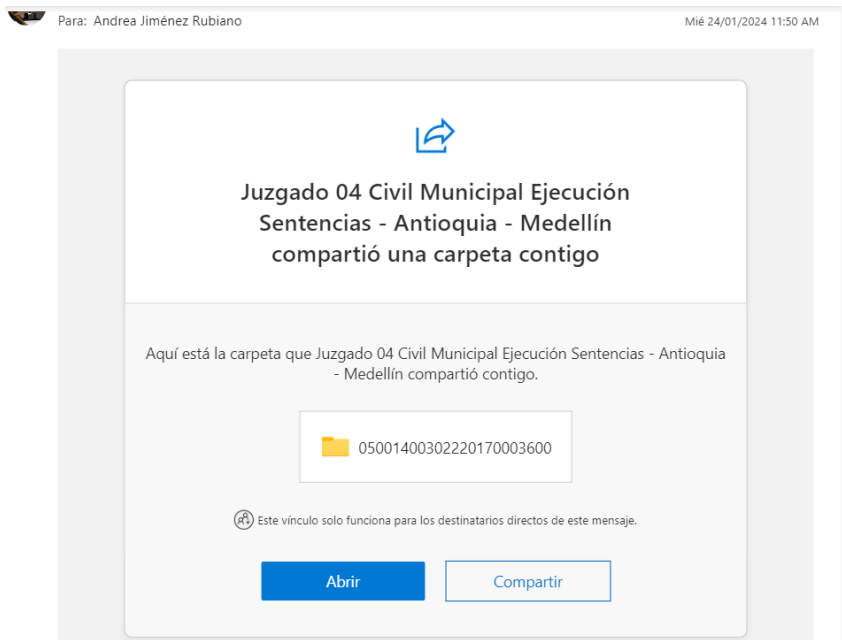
Para: Andrea Jiménez Rubiano

Mié 24/01/2024 11:50 AM

Juzgado 04 Civil Municipal Ejecución Sentencias - Antioquia - Medellín compartió una carpeta contigo

Aquí está la carpeta que Juzgado 04 Civil Municipal Ejecución Sentencias - Antioquia - Medellín compartió contigo.

05001400302220170003600

Este vínculo solo funciona para los destinatarios directos de este mensaje.

Abrir

Compartir